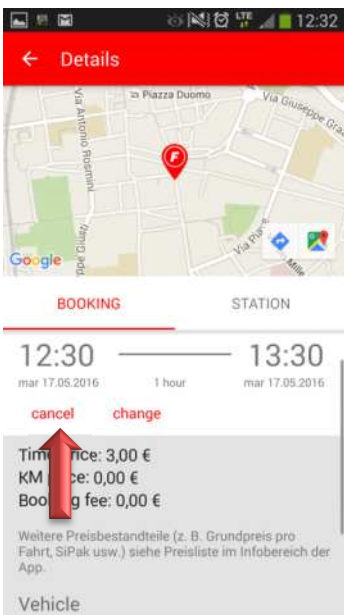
12:32

← Details

Piazza Duomo
Via Giuseppe Gra
Via Antonio Rosmini
Rosmini
Via Par
Mille
Google

BOOKING
STATION

12:30
mar 17.05.2016
1 hour
13:30
mar 17.05.2016

cancel
change

Time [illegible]rice: 3,00 €
KM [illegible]ce: 0,00 €
Boo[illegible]g fee: 0,00 €

Weitere Preisbestandteile (z. B. Grundpreis pro Fahrt, SiPak usw.) siehe Preisliste im Infobereich der App.

Vehicle